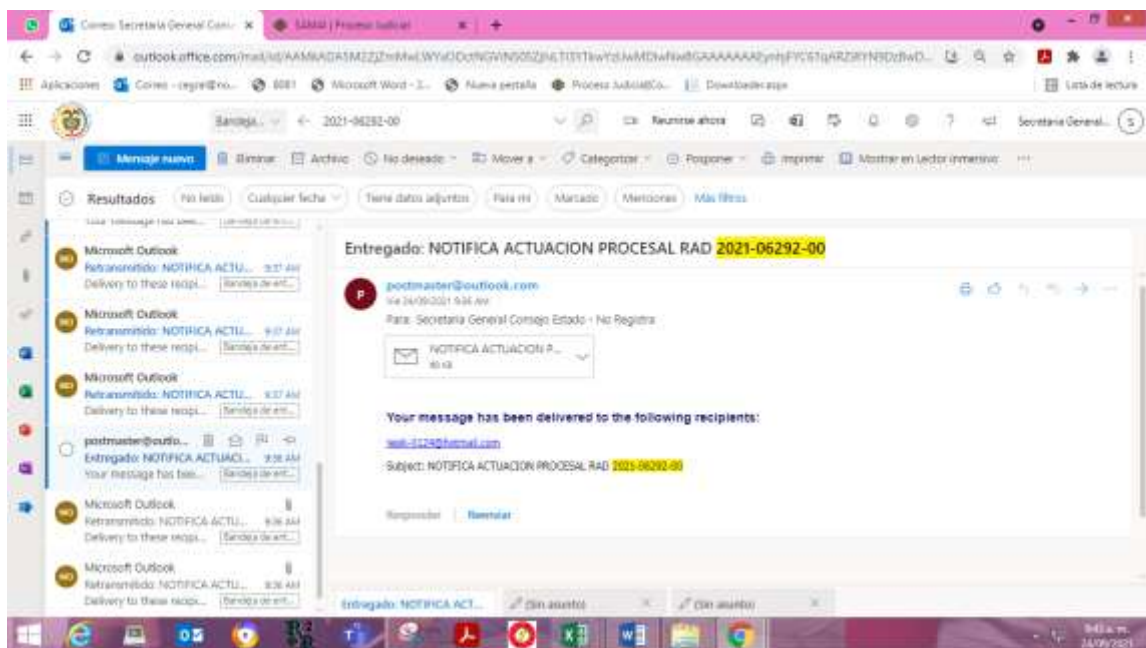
Correo: Secretaria General Con: ×
SAMAI | Proceso Judicial ×
outlook.office.com/mail/id/AAMkADA1M2ZjZmMwLWYzODctNGVlNS05ZjhLTI0YTkwYzlaMDlwNwBGAAAAAAAEymjFYC61qARZ8YN9DzBwD...
Aplicaciones Correo - cegral@ro... 6081 Microsoft Word - 1... Nueva pestaña Proceso Judicial|Co... Downloader.apps
Lista de lectura
Bandeja... ← 2021-06292-00
Reunirse ahora
Secretaria General... S
Mensaje nuevo Eliminar Archivo No deseado Mover a Categorizar Posponer Imprimir Mostrar en Lector inmersivo ···
Resultados No leído Cualquier fecha Tiene datos adjuntos Para mí Marcado Menciones Más filtros
Microsoft Outlook
Retransmitido: NOTIFICA ACTU... 9:37 AM
Delivery to these recipi... Bandeja de ent...
Microsoft Outlook
Retransmitido: NOTIFICA ACTU... 9:37 AM
Delivery to these recipi... Bandeja de ent...
Microsoft Outlook
Retransmitido: NOTIFICA ACTU... 9:37 AM
Delivery to these recipi... Bandeja de ent...
postmaster@outlo...
Entregado: NOTIFICA ACTUACI... 9:36 AM
Your message has bee... Bandeja de ent...
Microsoft Outlook
Retransmitido: NOTIFICA ACTU... 9:36 AM
Delivery to these recipi... Bandeja de ent...
Microsoft Outlook
Retransmitido: NOTIFICA ACTU... 9:36 AM
Delivery to these recipi... Bandeja de ent...
Entregado: NOTIFICA ACTUACION PROCESAL RAD 2021-06292-00
postmaster@outlook.com
Vie 24/09/2021 9:36 AM
Para: Secretaria General Consejo Estado - No Registra
NOTIFICA ACTUACION P...
40 KB
Your message has been delivered to the following recipients:
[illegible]@hotmail.com
Subject: NOTIFICA ACTUACION PROCESAL RAD 2021-06292-00
Responder | Reenviar
Entregado: NOTIFICA ACT... (Sin asunto) × (Sin asunto) ×
9:43 a. m.
24/09/2021